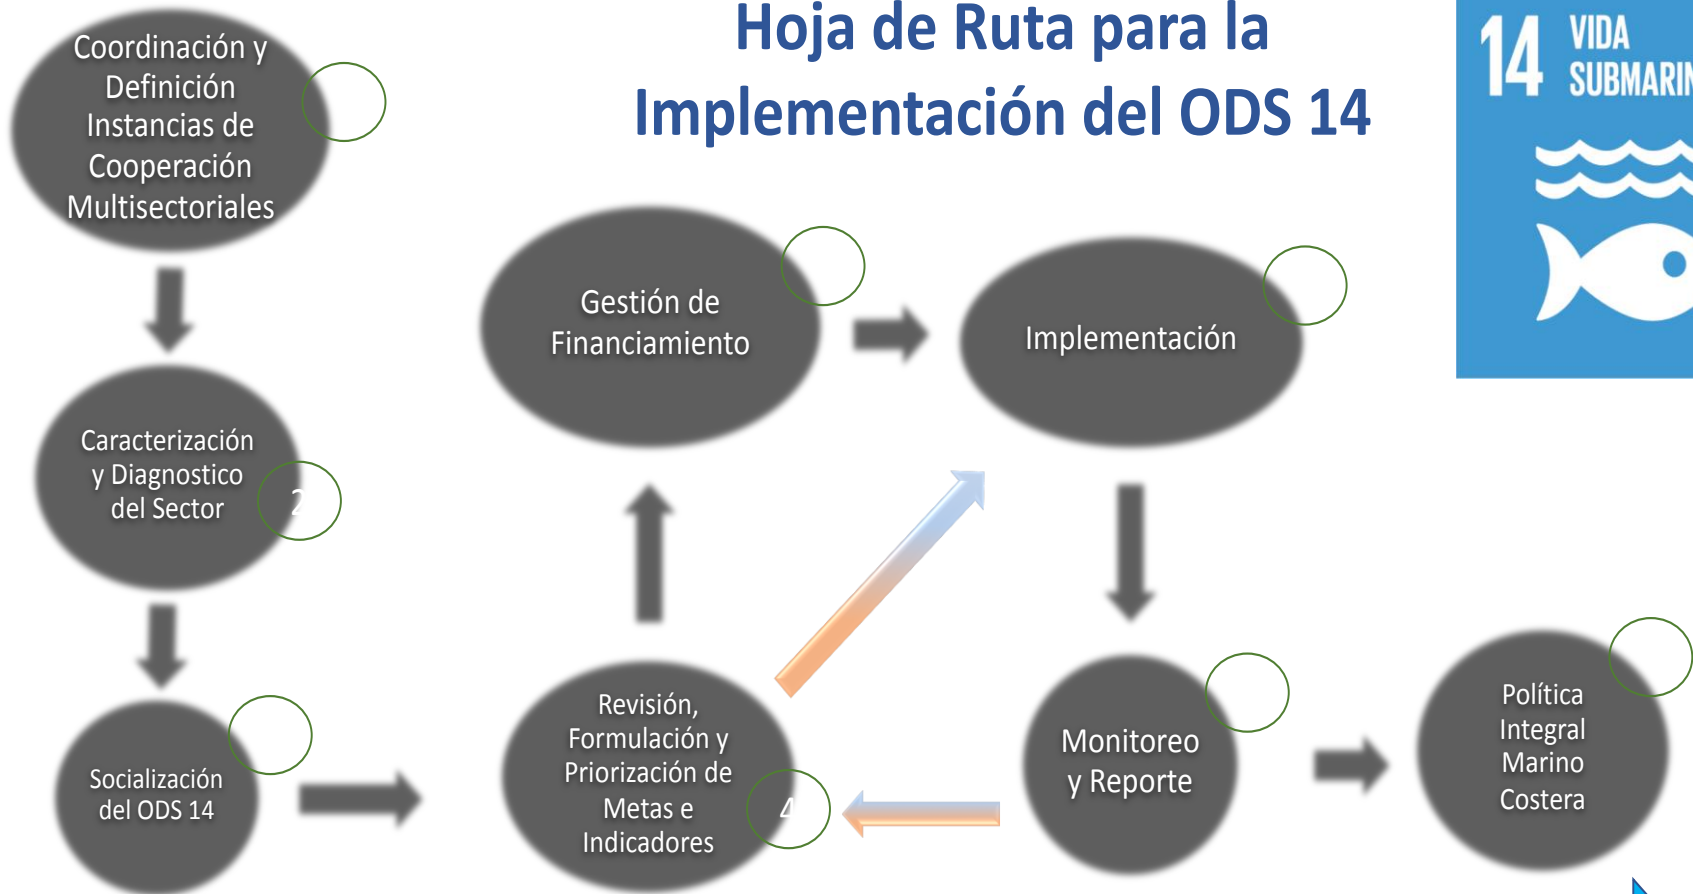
Hoja de Ruta para la Implementación del ODS 14

14 VIDA SUBMARIN

Coordinación y Definición Instancias de Cooperación Multisectoriales

Gestión de Financiamiento

Implementación

Caracterización y Diagnostico del Sector

2

Socialización del ODS 14

Revisión, Formulación y Priorización de Metas e Indicadores

4

Monitoreo y Reporte

Política Integral Marino Costera